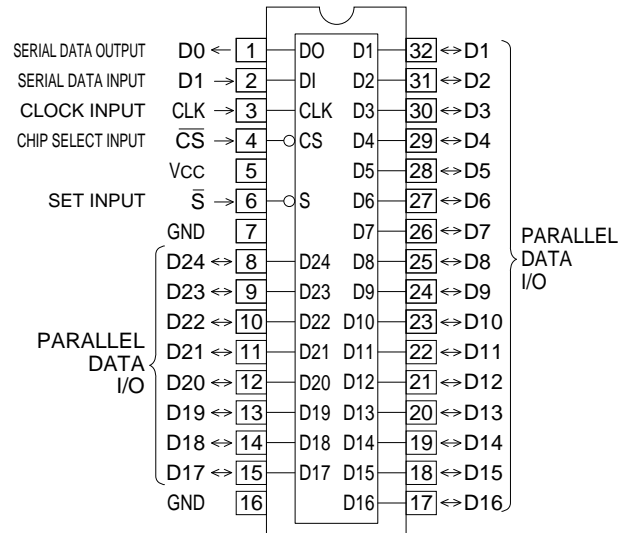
SERIAL DATA OUTPUT D0 ← 1 DO D1 32 ↔ D1
SERIAL DATA INPUT D1 → 2 DI D2 31 ↔ D2
CLOCK INPUT CLK → 3 CLK D3 30 ↔ D3
CHIP SELECT INPUT $\overline{CS}$ → 4 CS D4 29 ↔ D4
Vcc 5 D5 28 ↔ D5
SET INPUT $\overline{S}$ → 6 S D6 27 ↔ D6
GND 7 D7 26 ↔ D7
D24 ↔ 8 D24 D8 25 ↔ D8
D23 ↔ 9 D23 D9 24 ↔ D9
D22 ↔ 10 D22 D10 23 ↔ D10
D21 ↔ 11 D21 D11 22 ↔ D11
D20 ↔ 12 D20 D12 21 ↔ D12
D19 ↔ 13 D19 D13 20 ↔ D13
D18 ↔ 14 D18 D14 19 ↔ D14
D17 ↔ 15 D17 D15 18 ↔ D15
GND 16 D16 17 ↔ D16

PARALLEL DATA I/O

PARALLEL DATA I/O